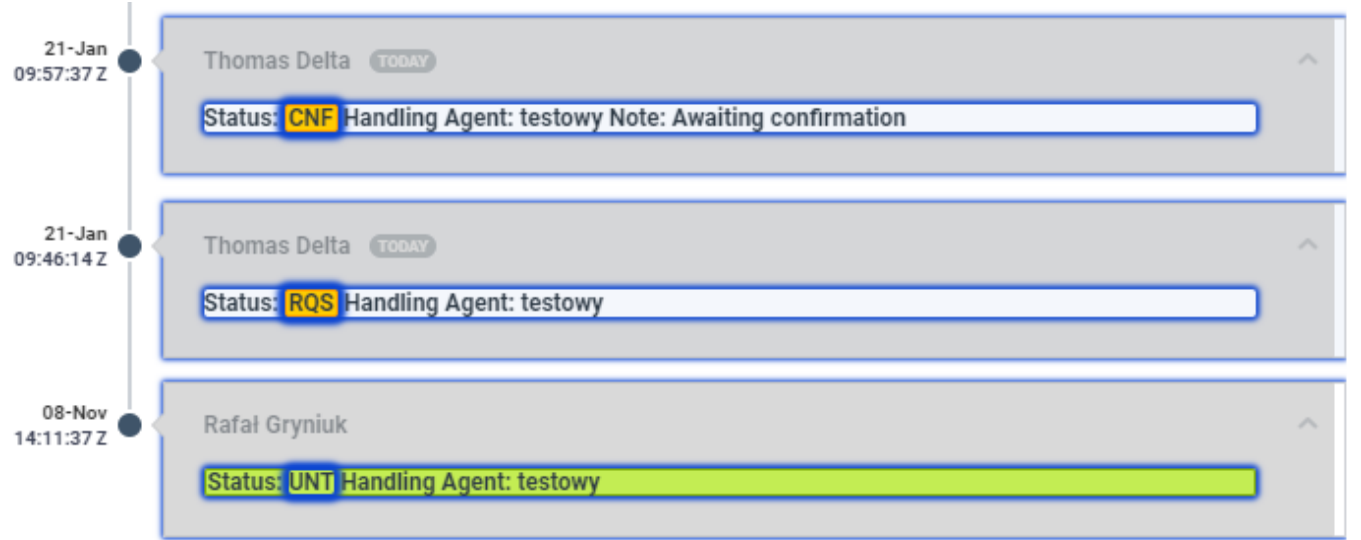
21-Jan
09:57:37 Z

Thomas Delta TODAY

Status: CNF Handling Agent: testowy Note: Awaiting confirmation

21-Jan
09:46:14 Z

Thomas Delta TODAY

Status: RQS Handling Agent: testowy

08-Nov
14:11:37 Z

Rafał Gryniuk

Status: UNT Handling Agent: testowy